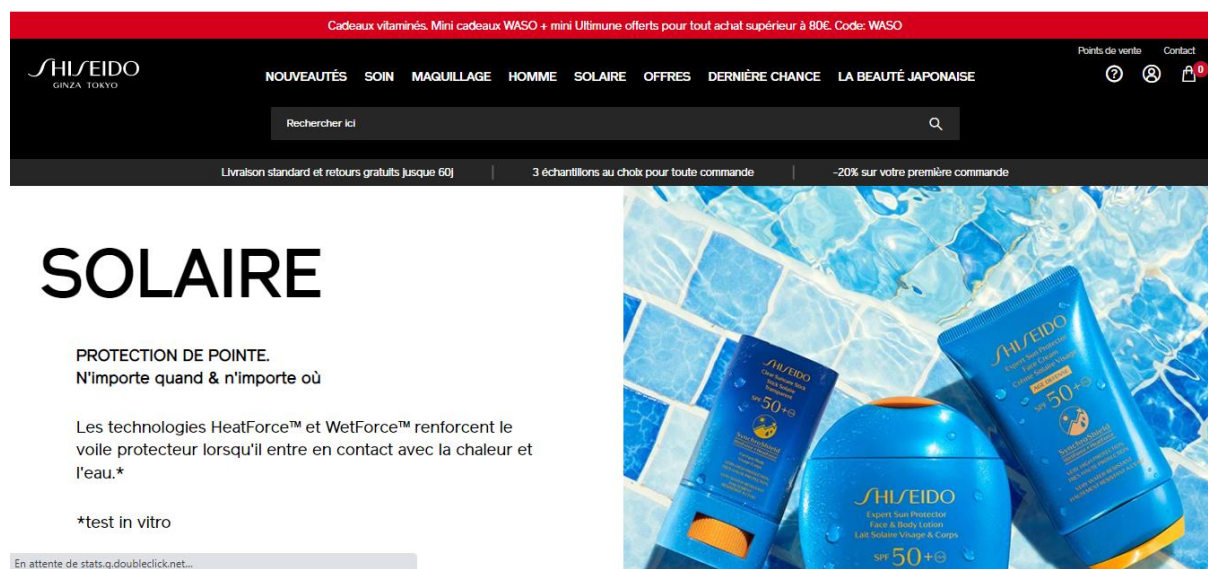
Cadeaux vitaminés. Mini cadeaux WASO + mini Ultimune offerts pour tout achat supérieur à 80€. Code: WASO

SHISEIDO
GINZA TOKYO

NOUVEAUTÉS SOIN MAQUILLAGE HOMME SOLAIRE OFFRES DERNIÈRE CHANCE LA BEAUTÉ JAPONAISE

Points de vente Contact

0

Rechercher ici

Livraison standard et retours gratuits jusque 60j | 3 échantillons au choix pour toute commande | -20% sur votre première commande

SOLAIRE

PROTECTION DE POINTE.
N'importe quand & n'importe où

Les technologies HeatForce™ et WetForce™ renforcent le voile protecteur lorsqu'il entre en contact avec la chaleur et l'eau.*

*test in vitro

SHISEIDO
Clear Suncare Stick
Stick Solaire Transparent
SPF 50+

SHISEIDO
Expert Sun Protector
Face & Body Lotion
Lait Solaire Visage & Corps
SPF 50+

SHISEIDO
Expert Sun Protector
Face Cream
Crème Solaire Visage
SPF 50+

En attente de stats.g.doubleclick.net...